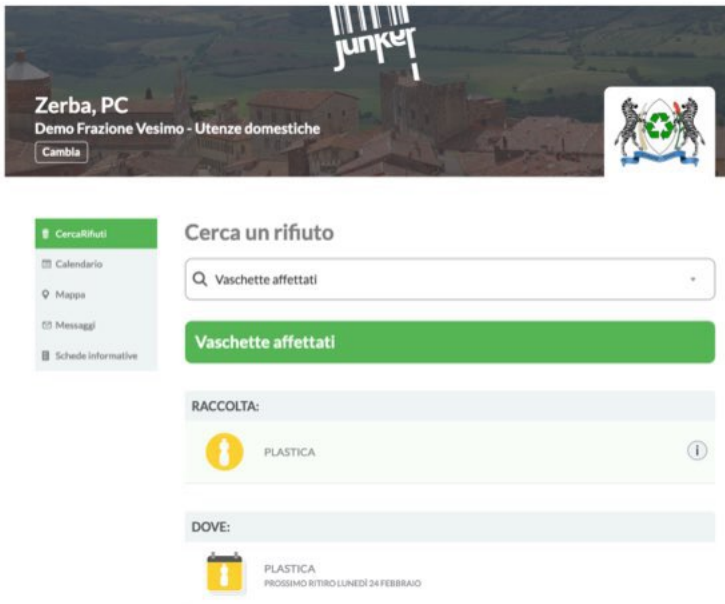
junker

Zerba, PC
Demo Frazione Vesimo - Utenze domestiche
Cambia

CercaRifiuti
Calendario
Mappa
Messaggi
Schede informative

Cerca un rifiuto

Vaschette affettati

Vaschette affettati

RACCOLTA:

PLASTICA

DOVE:

PLASTICA
PROSSIMO RITIRO LUNEDÌ 24 FEBBRAIO